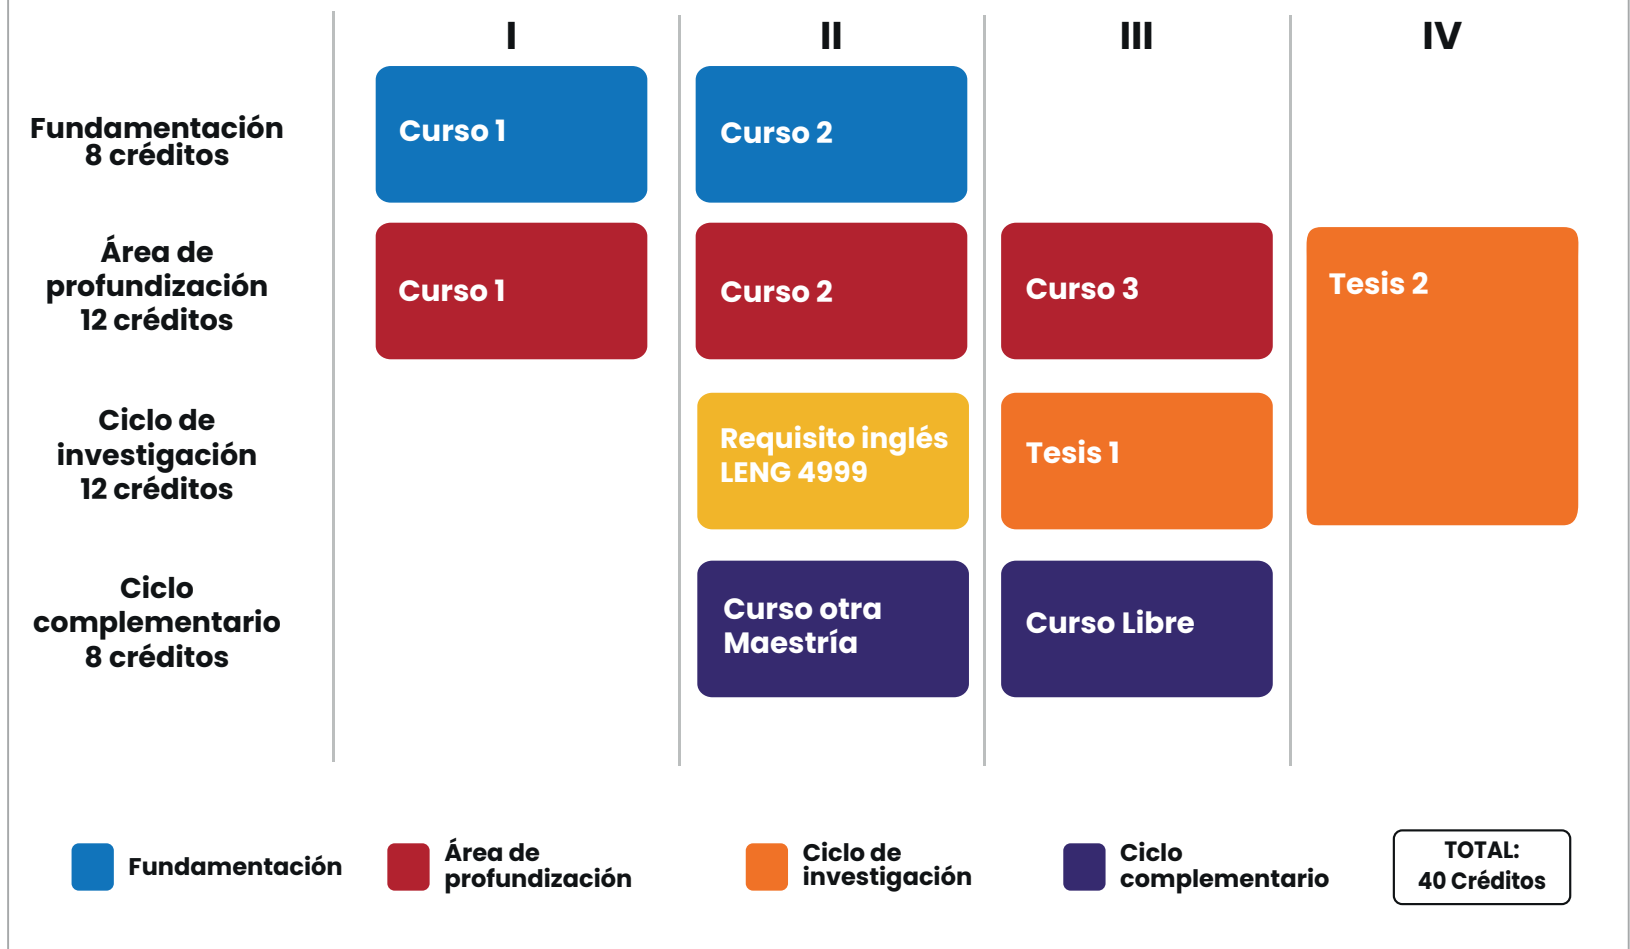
| | I | II | III | IV |
|---|---|---|---|---|
| Fundamentación 8 créditos | Curso 1 | Curso 2 | | |
| Área de profundización 12 créditos | Curso 1 | Curso 2 | Curso 3 | Tesis 2 |
| Ciclo de investigación 12 créditos | | Requisito inglés LENG 4999 | Tesis 1 | |
| Ciclo complementario 8 créditos | | Curso otra Maestría | Curso Libre | |

Fundamentación

Área de profundización

Ciclo de investigación

Ciclo complementario

TOTAL:
40 Créditos